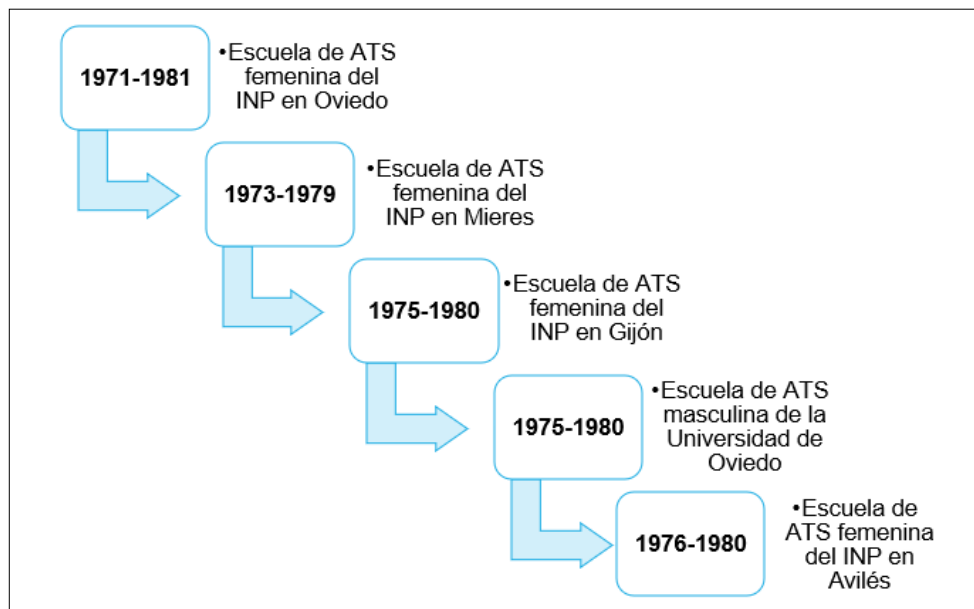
1971-1981

•Escuela de ATS femenina del INP en Oviedo

1973-1979

•Escuela de ATS femenina del INP en Mieres

1975-1980

•Escuela de ATS femenina del INP en Gijón

1975-1980

•Escuela de ATS masculina de la Universidad de Oviedo

1976-1980

•Escuela de ATS femenina del INP en Avilés